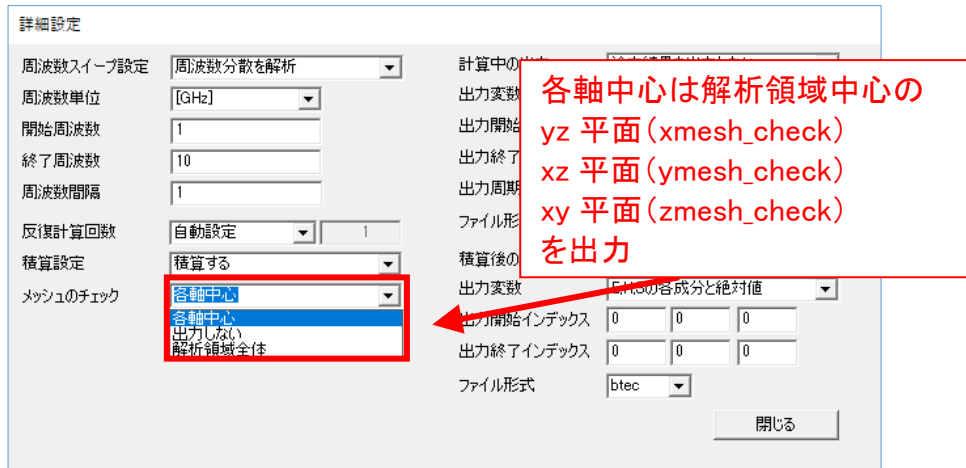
詳細設定

周波数スイープ設定 周波数分散を解析
周波数単位 [GHz]
開始周波数 1
終了周波数 10
周波数間隔 1

反復計算回数 自動設定 1
積算設定 積算する
メッシュのチェック 各軸中心
各軸中心
出力しない
解析領域全体

計算中の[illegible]
出力変数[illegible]
出力開始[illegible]
出力終了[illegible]
出力周期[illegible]
ファイル形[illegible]

積算後の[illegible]
出力変数 E,H,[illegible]の各成分と絶対値
出力開始インデックス 0 0 0
出力終了インデックス 0 0 0
ファイル形式 btec

閉じる

各軸中心は解析領域中心の
yz 平面（xmesh_check）
xz 平面（ymesh_check）
xy 平面（zmesh_check）
を出力